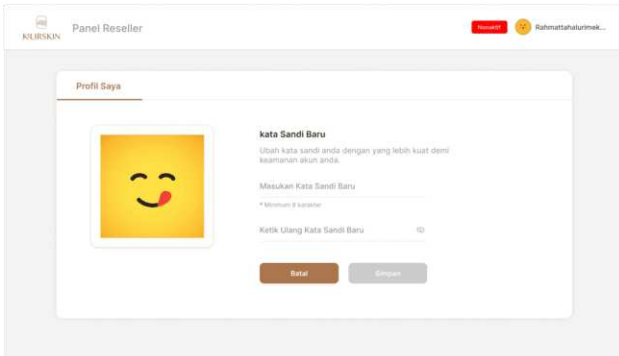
KɅURSKIN Panel Reseller

Nonaktif Rahmattahalurimek...

Profil Saya

kata Sandi Baru

Ubah kata sandi anda dengan yang lebih kuat demi keamanan akun anda.

Masukan Kata Sandi Baru

* Minimum 8 karakter

Ketik Ulang Kata Sandi Baru

Batal Simpan